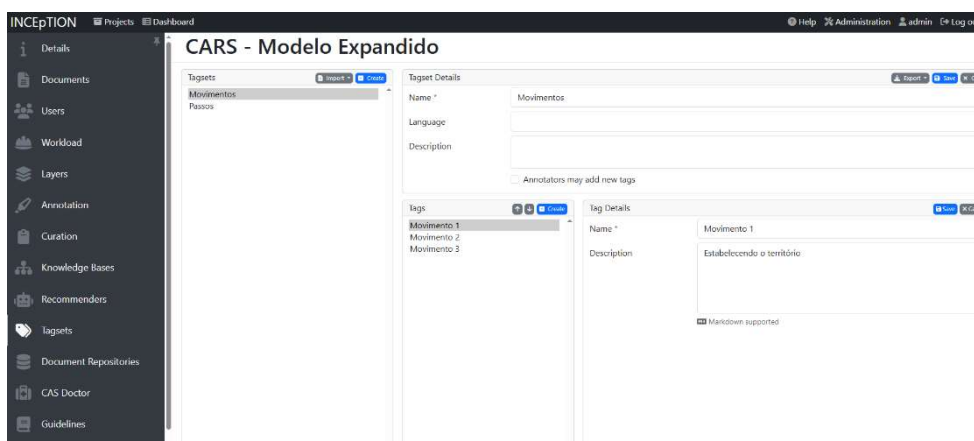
INCEpTION Projects Dashboard

Help Administration admin Log o

Details
Documents
Users
Workload
Layers
Annotation
Curation
Knowledge Bases
Recommenders
Tagsets
Document Repositories
CAS Doctor
Guidelines

CARS - Modelo Expandido

Tagsets
Import Create
Movimentos
Passos

Tagset Details
Export Save

Name * Movimentos
Language
Description
Annotators may add new tags

Tags
Create
Movimento 1
Movimento 2
Movimento 3

Tag Details
Save

Name * Movimento 1
Description Estabelecendo o território

Markdown supported